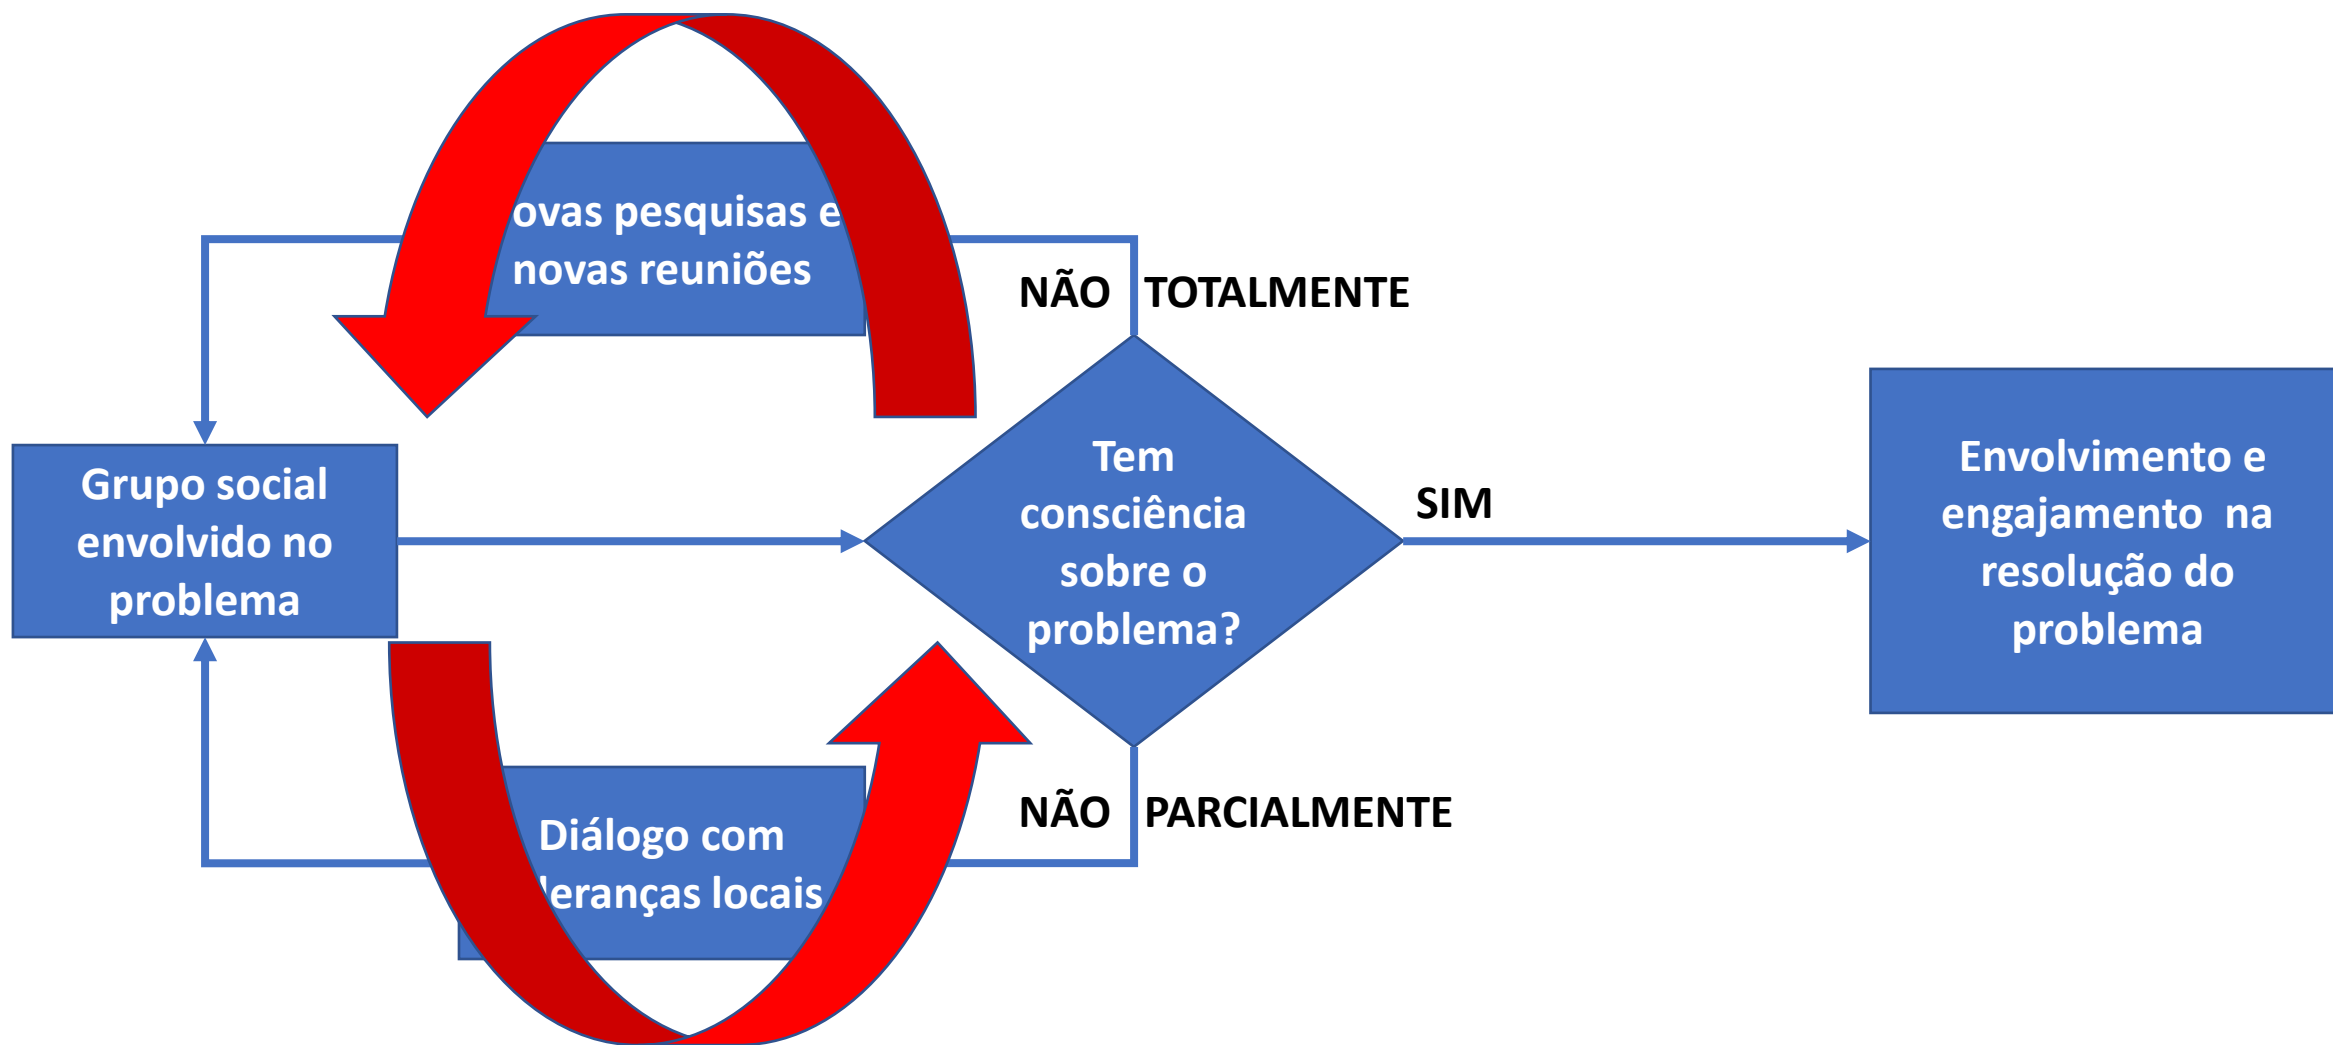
ovas pesquisas e novas reuniões

NÃO TOTALMENTE

Grupo social envolvido no problema

Tem consciência sobre o problema?

SIM

Envolvimento e engajamento na resolução do problema

NÃO PARCIALMENTE

Diálogo com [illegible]eranças locais